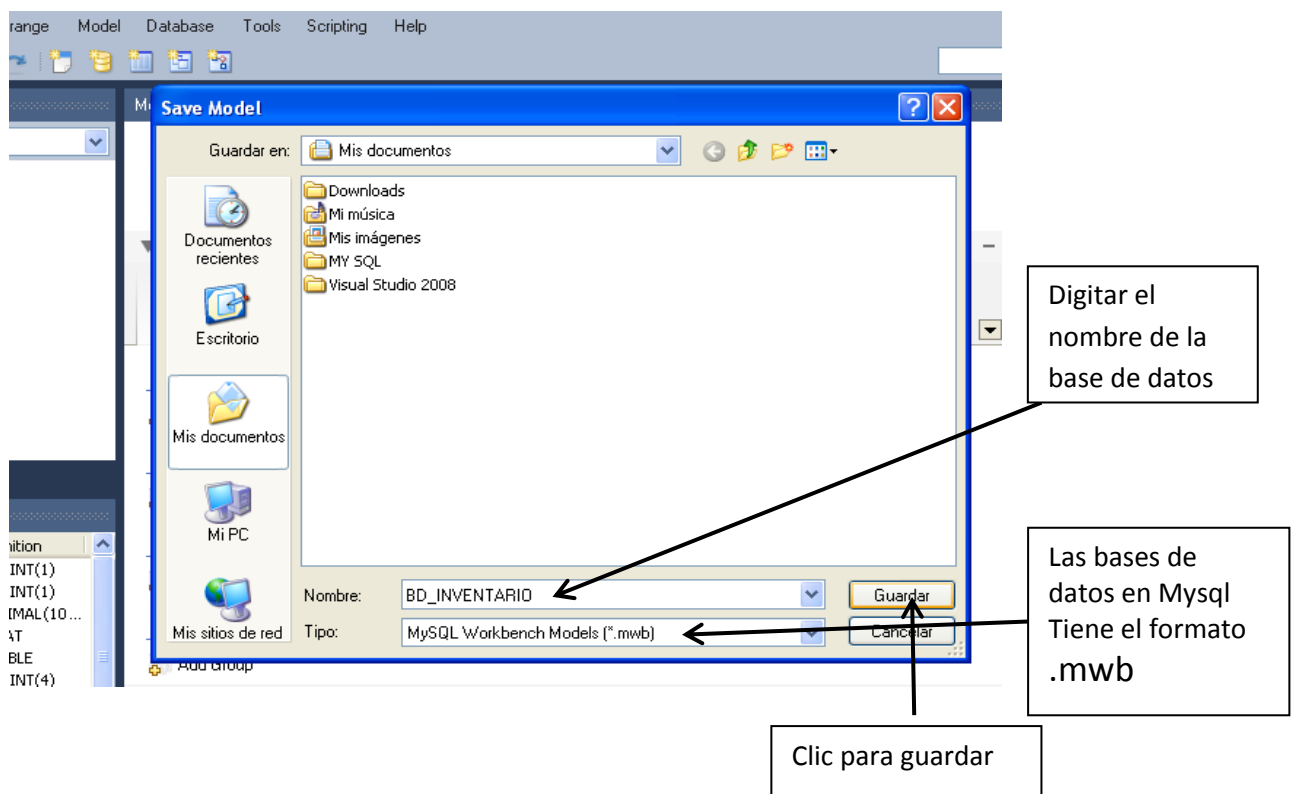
rrange Model Database Tools Scripting Help

Save Model

Guardar en: Mis documentos

Documentos recientes

Escritorio

Mis documentos

Mi PC

Mis sitios de red

Downloads
Mi música
Mis imágenes
MY SQL
Visual Studio 2008

Nombre: BD_INVENTARIO

Tipo: MySQL Workbench Models (*.mwb)

Guardar

Cancelar

nition
INT(1)
INT(1)
IMAL(10...
AT
BLE
INT(4)

Add Group

Digitar el nombre de la base de datos

Las bases de datos en Mysql Tiene el formato .mwb

Clic para guardar